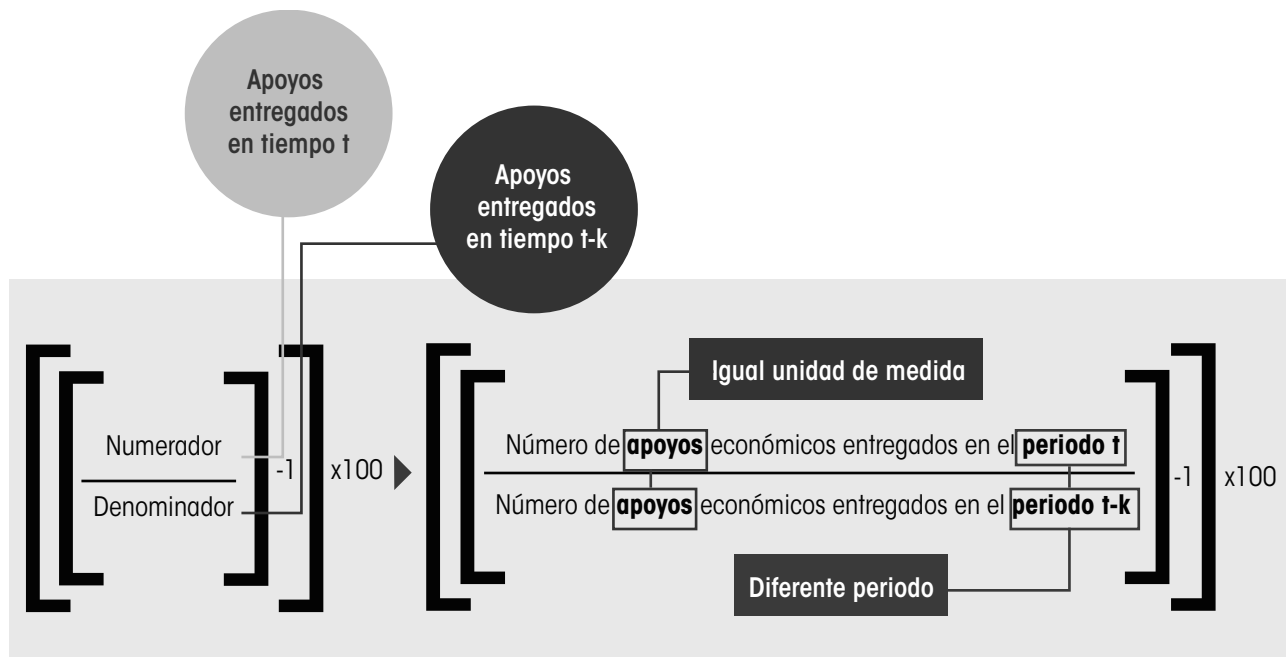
Apoyos entregados en tiempo t

Apoyos entregados en tiempo t-k

$\left[\left[\frac{\text{Numerador}}{\text{Denominador}}\right]-1\right]$ x100

Igual unidad de medida

$\left[\left[\frac{\text{Número de apoyos económicos entregados en el periodo t}}{\text{Número de apoyos económicos entregados en el periodo t-k}}\right]-1\right]$ x100

Diferente periodo